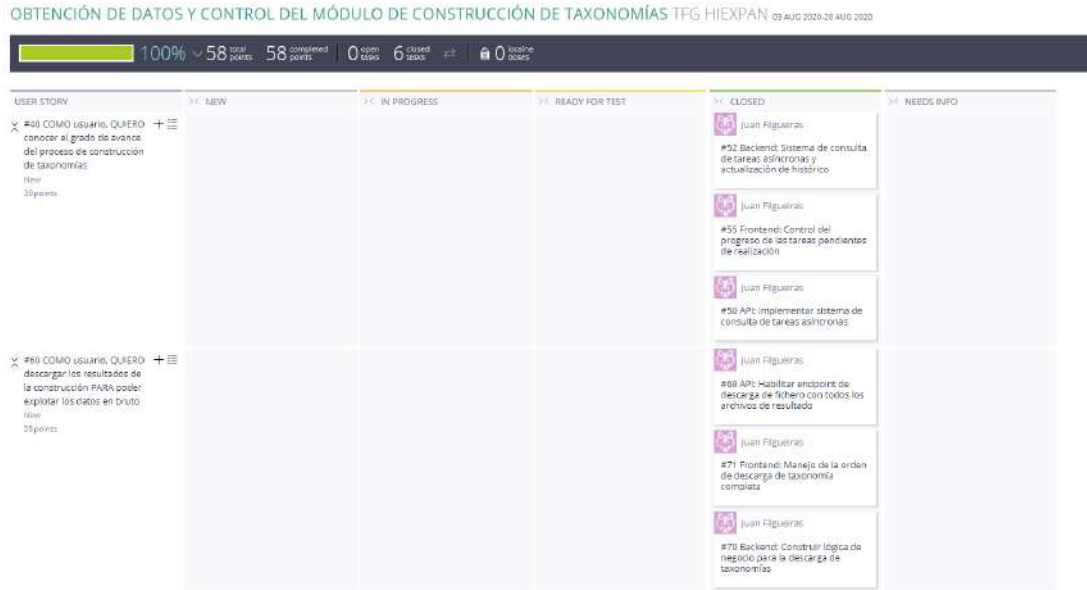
OBTENCIÓN DE DATOS Y CONTROL DEL MÓDULO DE CONSTRUCCIÓN DE TAXONOMÍAS TFG HIEXPAN 03 AUG 2020-28 AUG 2020

100% 58 total points 58 completed points 0 open tasks 6 closed tasks 0 iocaine doses

USER STORY | NEW | IN PROGRESS | READY FOR TEST | CLOSED | NEEDS INFO

#40 COMO usuario, QUIERO conocer el grado de avance del proceso de construcción de taxonomías
New
30points

Juan Figueiras
#52 Backend: Sistema de consulta de tareas asíncronas y actualización de histórico

Juan Figueiras
#55 Frontend: Control del progreso de las tareas pendientes de realización

Juan Figueiras
#50 API: Implementar sistema de consulta de tareas asíncronas

#60 COMO usuario, QUIERO descargar los resultados de la construcción PARA poder explotar los datos en bruto
New
28points

Juan Figueiras
#68 API: Habilitar endpoint de descarga de fichero con todos los archivos de resultado

Juan Figueiras
#71 Frontend: Manejo de la orden de descarga de taxonomía completa

Juan Figueiras
#70 Backend: Construir lógica de negocio para la descarga de taxonomías